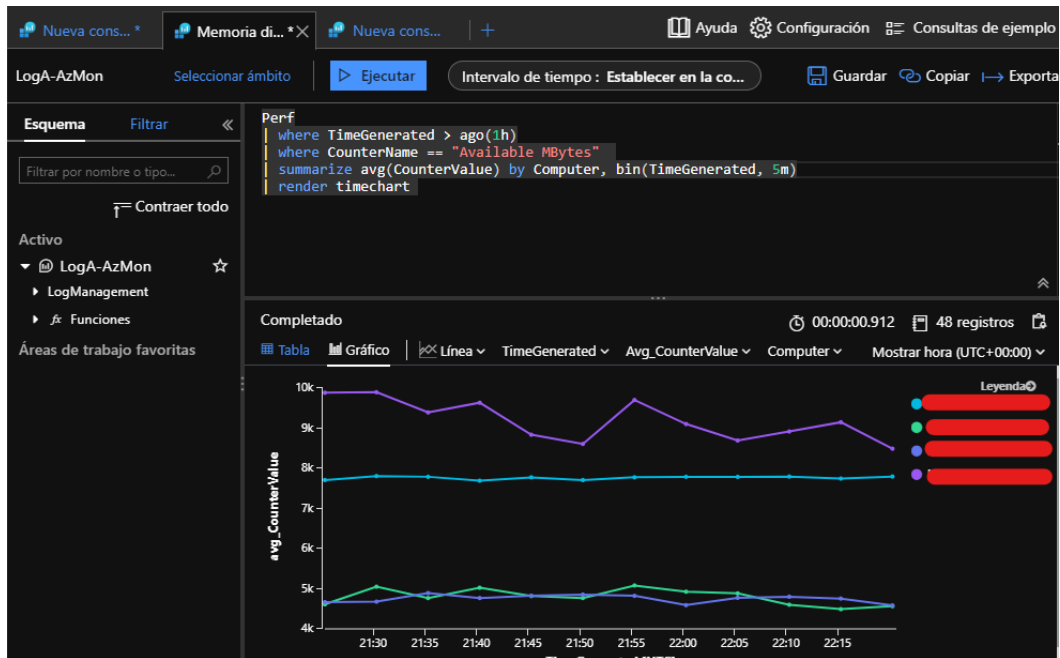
Nueva cons... * Memoria di... * Nueva cons... +
Ayuda Configuración Consultas de ejemplo

LogA-AzMon Seleccionar ámbito Ejecutar Intervalo de tiempo : Establecer en la co... Guardar Copiar Exporta

Esquema Filtrar

Filtrar por nombre o tipo...

Contraer todo

Activo

LogA-AzMon

LogManagement

Funciones

Áreas de trabajo favoritas

Perf
| where TimeGenerated > ago(1h)
| where CounterName == "Available MBytes"
| summarize avg(CounterValue) by Computer, bin(TimeGenerated, 5m)
| render timechart

Completado 00:00:00.912 48 registros

Tabla Gráfico Línea TimeGenerated Avg_CounterValue Computer Mostrar hora (UTC+00:00)

Leyenda

avg_CounterValue

10k
9k
8k
7k
6k
5k
4k

21:30 21:35 21:40 21:45 21:50 21:55 22:00 22:05 22:10 22:15

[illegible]